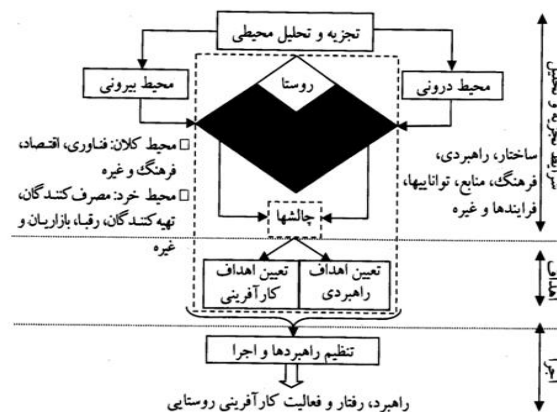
تجزیه و تحلیل محیطی

محیط بیرونی

روستا

محیط درونی

□ محیط کلان: فناوری، اقتصاد، فرهنگ و غیره
□ محیط خرد: مصرف کنندگان، تهیه کنندگان، رقبا، بازاریان و غیره

ساختار، راهبردی، فرهنگ، منابع، تواناییها، فرایندها و غیره

چالشها

تعیین اهداف کارآفرینی

تعیین اهداف راهبردی

تنظیم راهبردها و اجرا

راهبرد، رفتار و فعالیت کارآفرینی روستایی

شرایط تجزیه و تحلیل

اهداف

اجرا